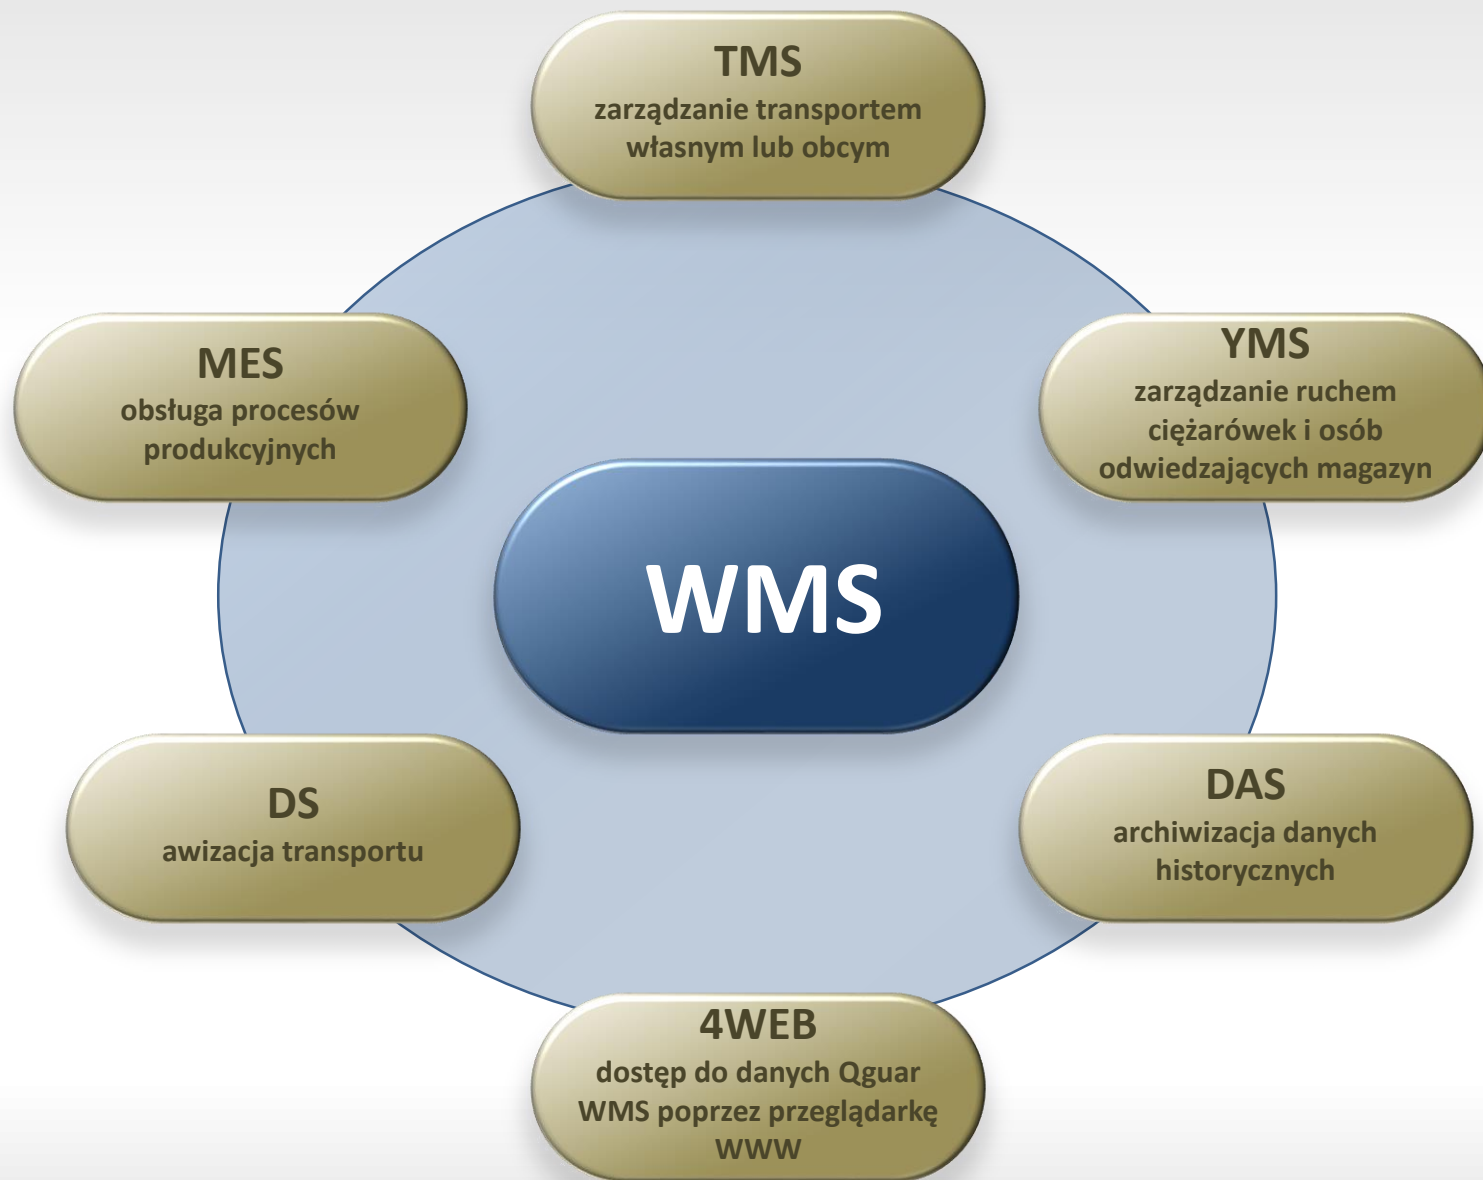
TMS
zarządzanie transportem własnym lub obcym

MES
obsługa procesów produkcyjnych

YMS
zarządzanie ruchem ciężarówek i osób odwiedzających magazyn

WMS

DS
awizacja transportu

DAS
archiwizacja danych historycznych

4WEB
dostęp do danych Qguar WMS poprzez przeglądarkę WWW